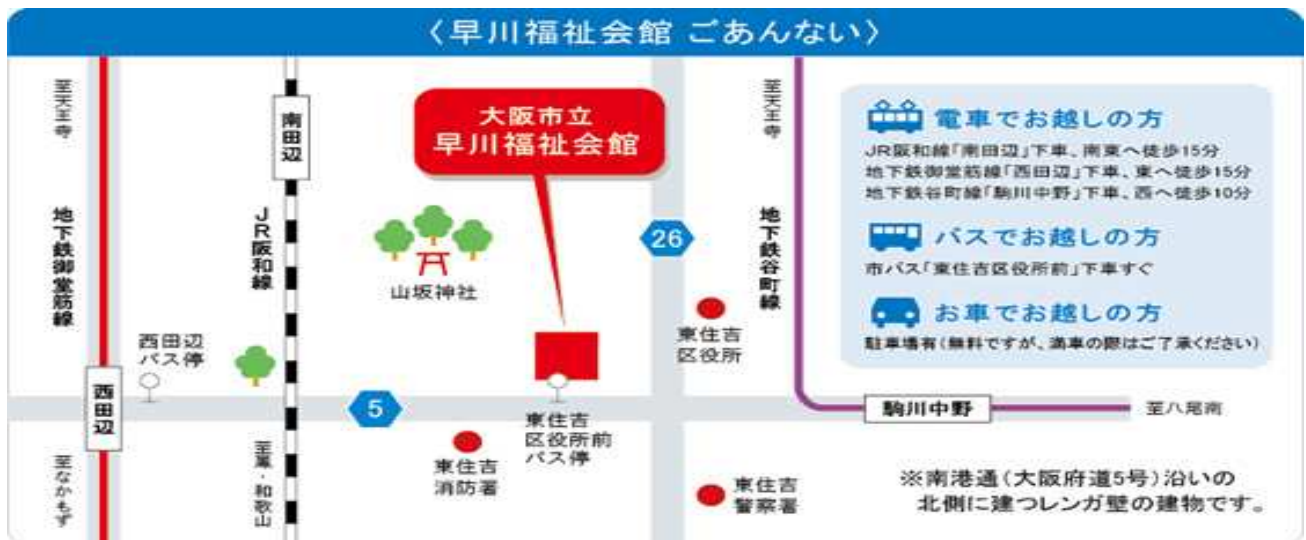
〈早川福祉会館 ごあんない〉

至天王寺

地下鉄御堂筋線

南田辺

JR阪和線

大阪市立
早川福祉会館

山坂神社

至天王寺

地下鉄谷町線

26

電車でお越しの方
JR阪和線「南田辺」下車、南東へ徒歩15分
地下鉄御堂筋線「西田辺」下車、東へ徒歩15分
地下鉄谷町線「駒川中野」下車、西へ徒歩10分

バスでお越しの方
市バス「東住吉区役所前」下車すぐ

お車でお越しの方
駐車場有（無料ですが、満車の際はご了承ください）

西田辺
バス停

東住吉
区役所

西田辺

5

駒川中野

至八尾南

東住吉
区役所前
バス停

東住吉
消防署

東住吉
警察署

至なかもず

至堺・和歌山

※南港通（大阪府道5号）沿いの
北側に建つレンガ壁の建物です。